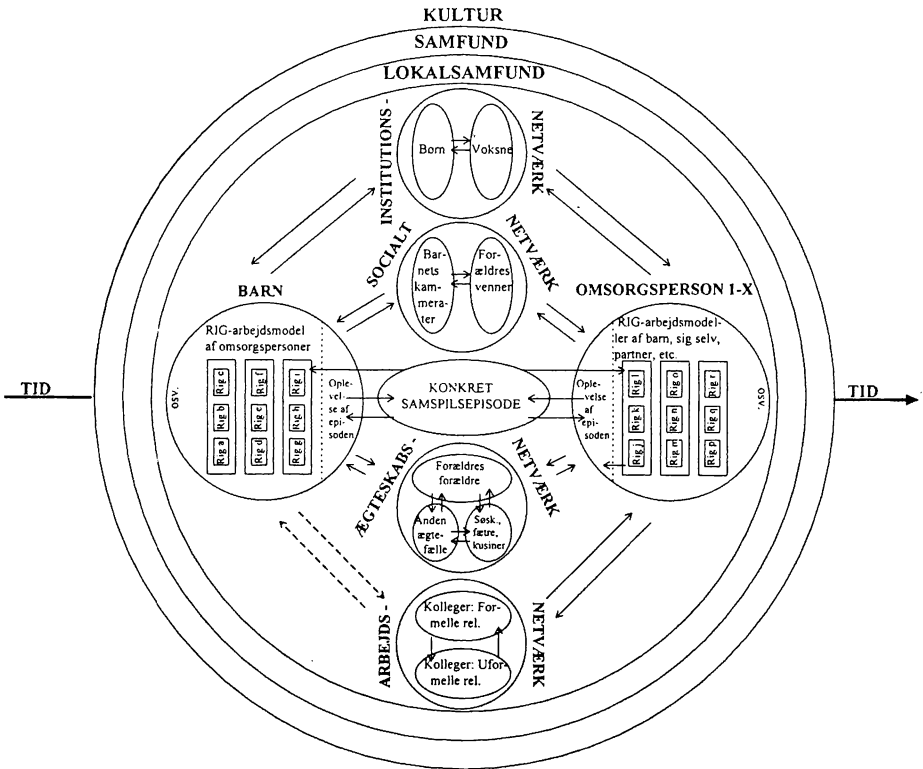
KULTUR

SAMFUND

LOKALSAMFUND

INSTITUTIONS-

NETVÆRK

Børn

Voksne

SOCIALT

NETVÆRK

Barnets kammerater

Forældres venner

BARN

OMSORGSPERSON 1-X

RIG-arbejdsmodel af omsorgspersoner

RIG-arbejdsmodeller af barn, sig selv, partner, etc.

TID

TID

osv.

Rig c

Rig f

Rig i

Rig b

Rig e

Rig h

Rig a

Rig d

Rig g

Oplevelse af episoden

KONKRET SAMSPILSEPISODE

Oplevelse af episoden

Rig l

Rig o

Rig r

Rig k

Rig n

Rig q

Rig j

Rig m

Rig p

osv.

ÆGTESKABS-

NETVÆRK

Forældres forældre

Anden ægtefælle

Søsk., fætre, kusiner

ARBEJDS-

NETVÆRK

Kolleger: Formelle rel.

Kolleger: Uformelle rel.